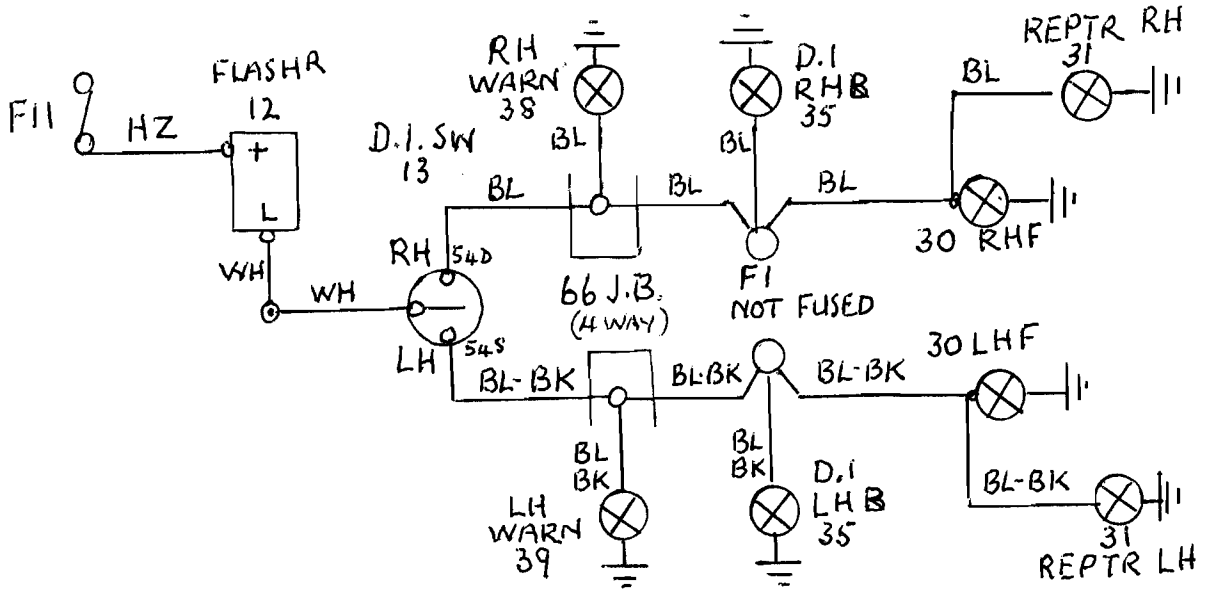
F11
HZ
FLASHR
12
+
L
WH
WH
D.I. SW
13
RH
54D
LH
54S
RH
WARN
38
BL
BL
BL
66 J.B.
(4 WAY)
D.I
RHB
35
BL
F1
NOT FUSED
BL
REPTR RH
31
BL
30 RHF
BL-BK
BL-BK
BL
BK
LH
WARN
39
BL
BK
D.I
LHB
35
BL-BK
30 LHF
BL-BK
31
REPTR LH